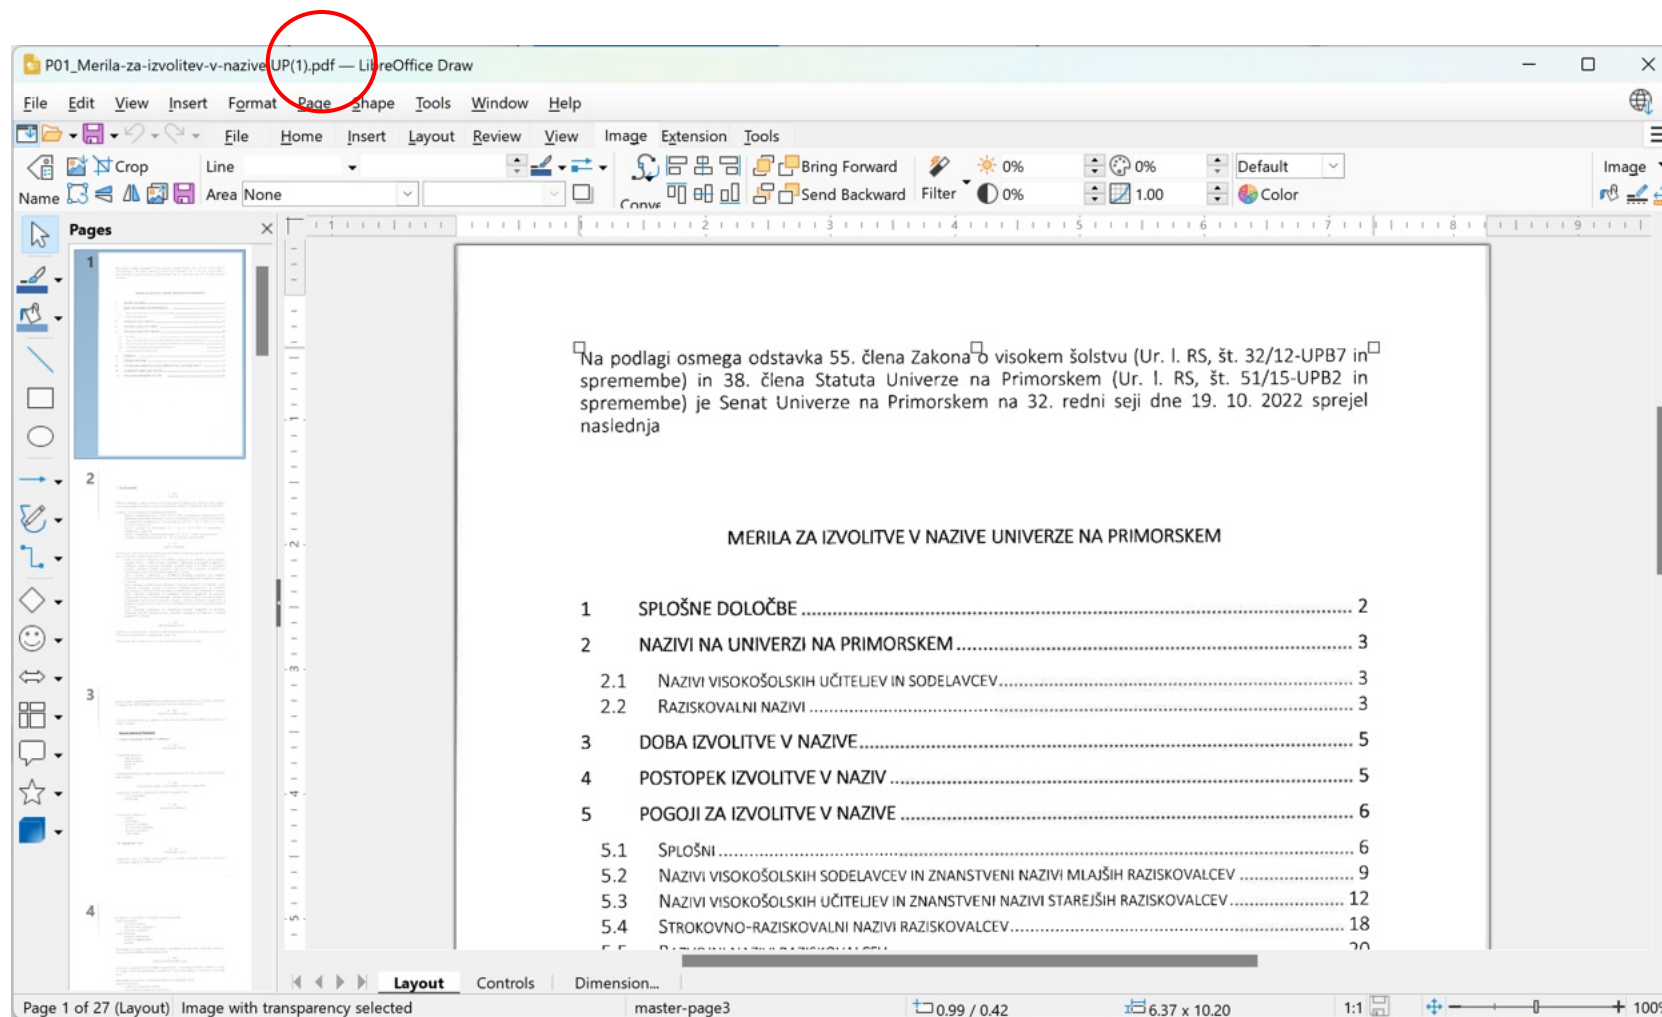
P01_Merila-za-izvolitev-v-naziveUP(1).pdf — LibreOffice Draw

File Edit View Insert Format Page Shape Tools Window Help

File Home Insert Layout Review View Image Extension Tools

Crop Line Bring Forward 0% 0% Default Image
Name Area None Send Backward Filter 0% 1.00 Color
Conv

Pages

1
2
3
4

Na podlagi osmega odstavka 55. člena Zakona o visokem šolstvu (Ur. l. RS, št. 32/12-UPB7 in spremembe) in 38. člena Statuta Univerze na Primorskem (Ur. l. RS, št. 51/15-UPB2 in spremembe) je Senat Univerze na Primorskem na 32. redni seji dne 19. 10. 2022 sprejel naslednja

MERILA ZA IZVOLITVE V NAZIVE UNIVERZE NA PRIMORSKEM

1 SPLOŠNE DOLOČBE ........ 2
2 NAZIVI NA UNIVERZI NA PRIMORSKEM ........ 3
2.1 NAZIVI VISOKOŠOLSKIH UČITELJEV IN SODELAVCEV ........ 3
2.2 RAZISKOVALNI NAZIVI ........ 3
3 DOBA IZVOLITVE V NAZIVE ........ 5
4 POSTOPEK IZVOLITVE V NAZIV ........ 5
5 POGOJI ZA IZVOLITVE V NAZIVE ........ 6
5.1 SPLOŠNI ........ 6
5.2 NAZIVI VISOKOŠOLSKIH SODELAVCEV IN ZNANSTVENI NAZIVI MLAJŠIH RAZISKOVALCEV ........ 9
5.3 NAZIVI VISOKOŠOLSKIH UČITELJEV IN ZNANSTVENI NAZIVI STAREJŠIH RAZISKOVALCEV ........ 12
5.4 STROKOVNO-RAZISKOVALNI NAZIVI RAZISKOVALCEV ........ 18
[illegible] 20

Layout Controls Dimension...

Page 1 of 27 (Layout) Image with transparency selected master-page3 0.99 / 0.42 6.37 x 10.20 1:1 100%